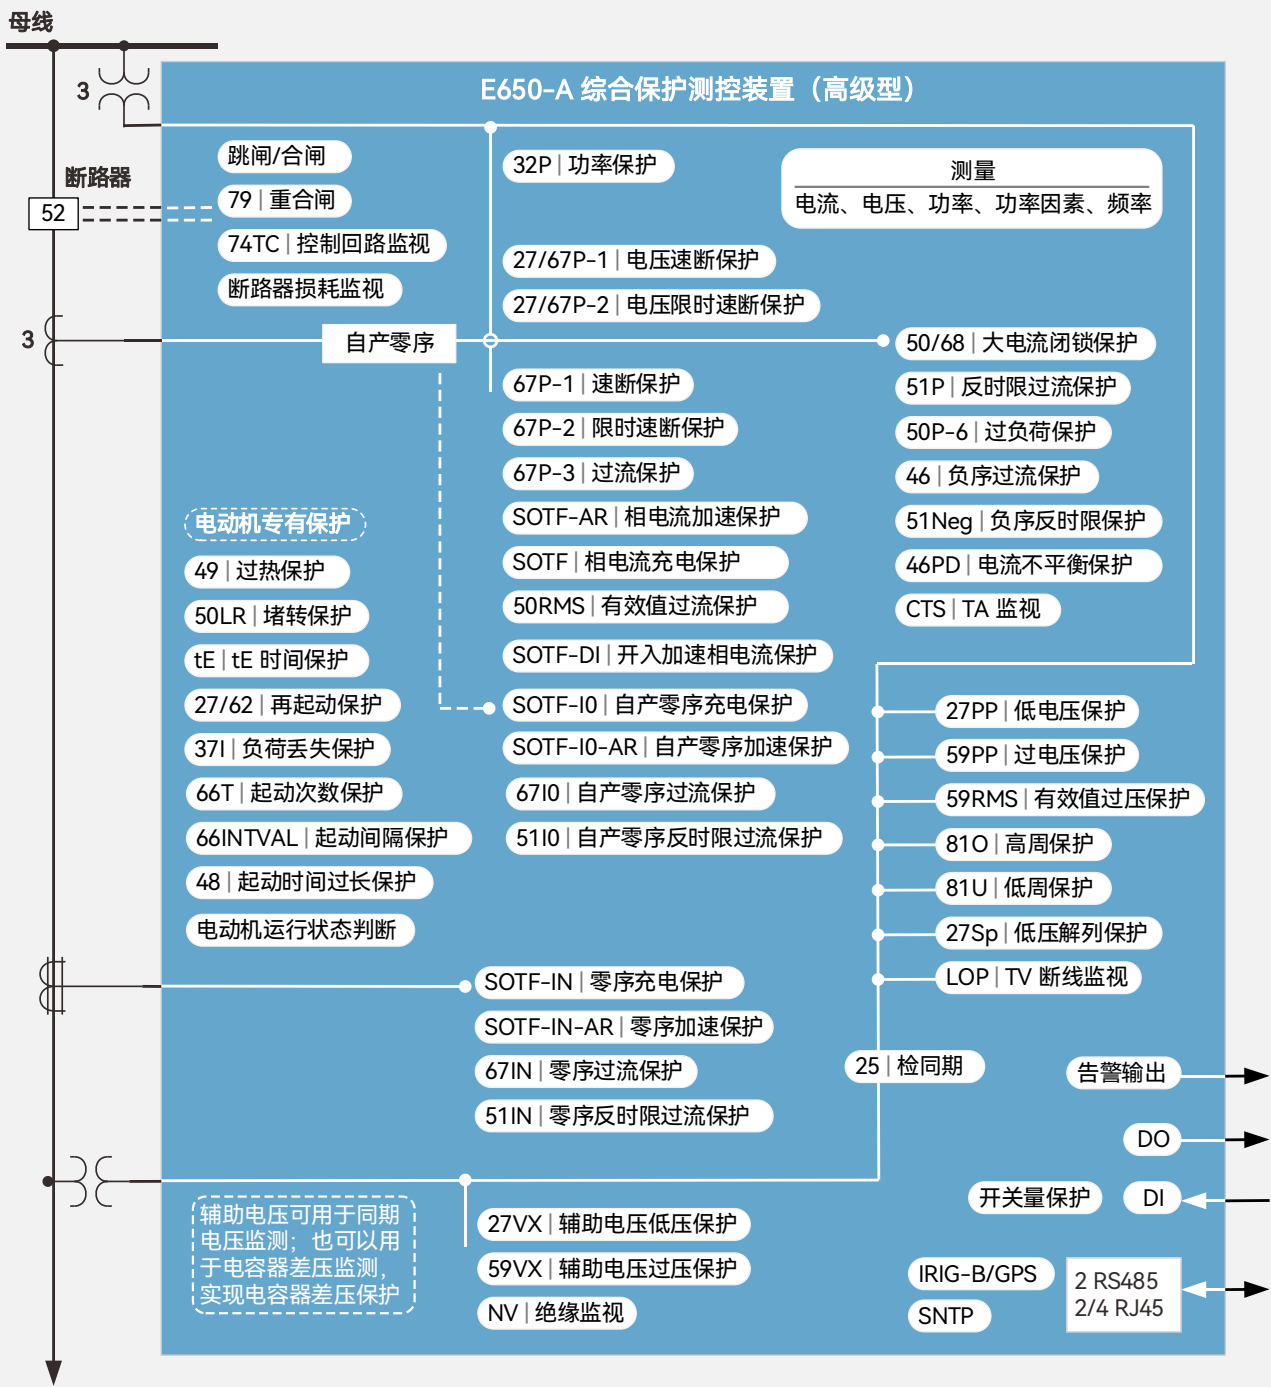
母线

3

断路器

52

3

E650-A 综合保护测控装置（高级型）

跳闸/合闸

79 | 重合闸

74TC | 控制回路监视

断路器损耗监视

32P | 功率保护

测量
电流、电压、功率、功率因素、频率

27/67P-1 | 电压速断保护

27/67P-2 | 电压限时速断保护

自产零序

50/68 | 大电流闭锁保护

51P | 反时限过流保护

50P-6 | 过负荷保护

46 | 负序过流保护

51Neg | 负序反时限保护

46PD | 电流不平衡保护

CTS | TA 监视

67P-1 | 速断保护

67P-2 | 限时速断保护

67P-3 | 过流保护

SOTF-AR | 相电流加速保护

SOTF | 相电流充电保护

50RMS | 有效值过流保护

SOTF-DI | 开入加速相电流保护

SOTF-I0 | 自产零序充电保护

SOTF-I0-AR | 自产零序加速保护

67I0 | 自产零序过流保护

51I0 | 自产零序反时限过流保护

电动机专有保护

49 | 过热保护

50LR | 堵转保护

tE | tE 时间保护

27/62 | 再起动保护

37I | 负荷丢失保护

66T | 起动次数保护

66INTVAL | 起动间隔保护

48 | 起动时间过长保护

电动机运行状态判断

27PP | 低电压保护

59PP | 过电压保护

59RMS | 有效值过压保护

81O | 高周保护

81U | 低周保护

27Sp | 低压解列保护

LOP | TV 断线监视

SOTF-IN | 零序充电保护

SOTF-IN-AR | 零序加速保护

67IN | 零序过流保护

51IN | 零序反时限过流保护

25 | 检同期

告警输出

DO

开关量保护

DI

辅助电压可用于同期电压监测；也可以用于电容器差压监测，实现电容器差压保护

27VX | 辅助电压低压保护

59VX | 辅助电压过压保护

NV | 绝缘监视

IRIG-B/GPS

SNTP

2 RS485
2/4 RJ45